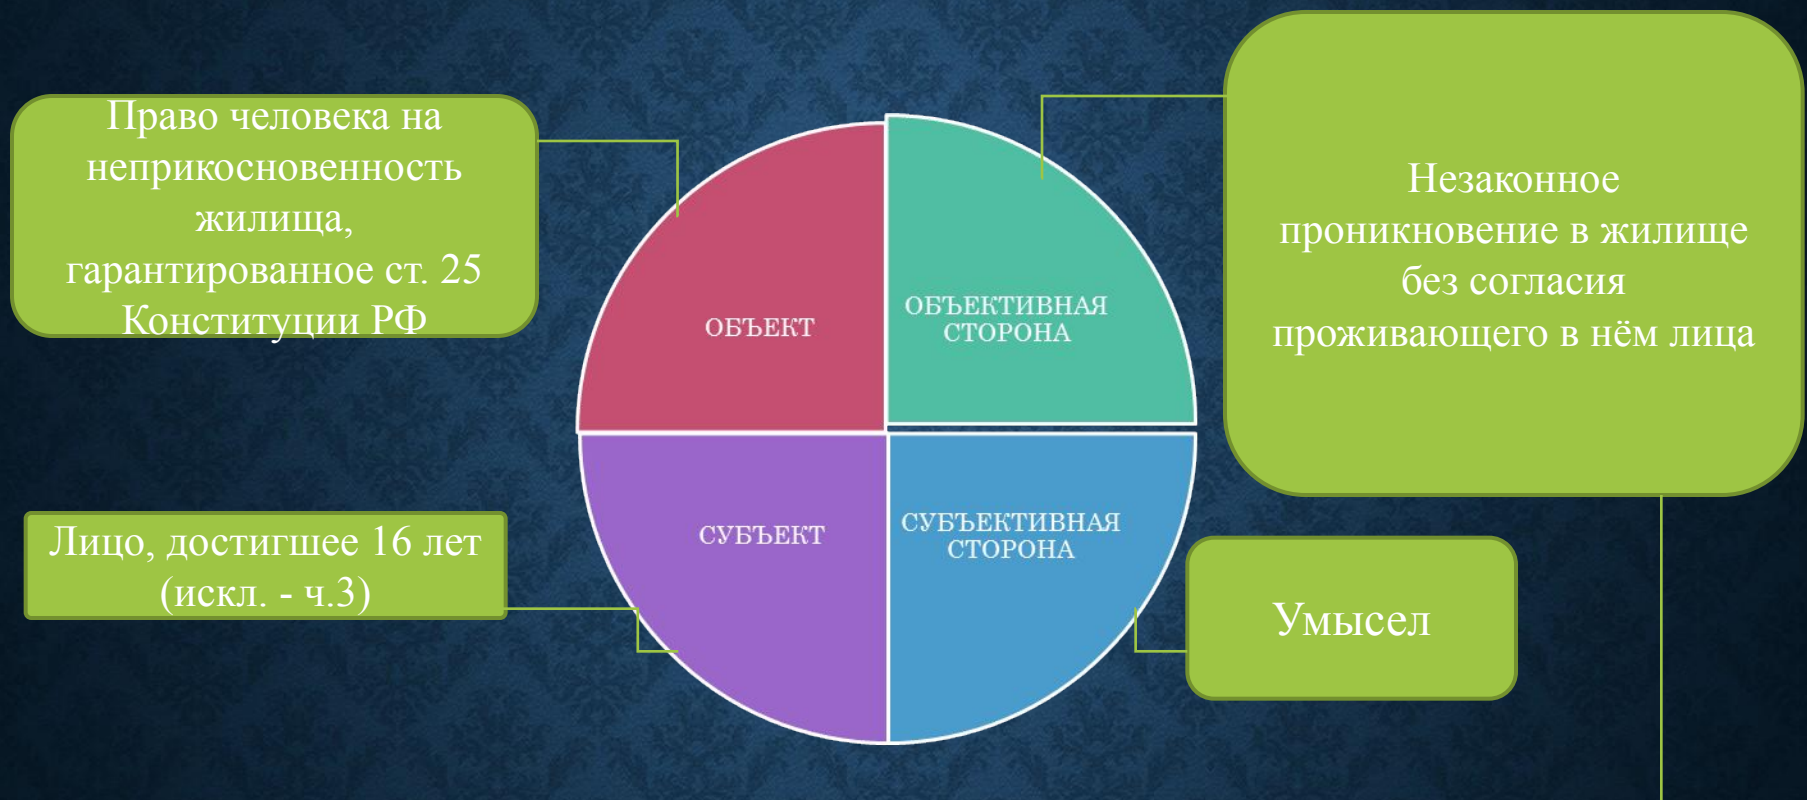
Право человека на неприкосновенность жилища, гарантированное ст. 25 Конституции РФ

ОБЪЕКТ

ОБЪЕКТИВНАЯ СТОРОНА

Незаконное проникновение в жилище без согласия проживающего в нём лица

Лицо, достигшее 16 лет (искл. - ч.3)

СУБЪЕКТ

СУБЪЕКТИВНАЯ СТОРОНА

Умысел